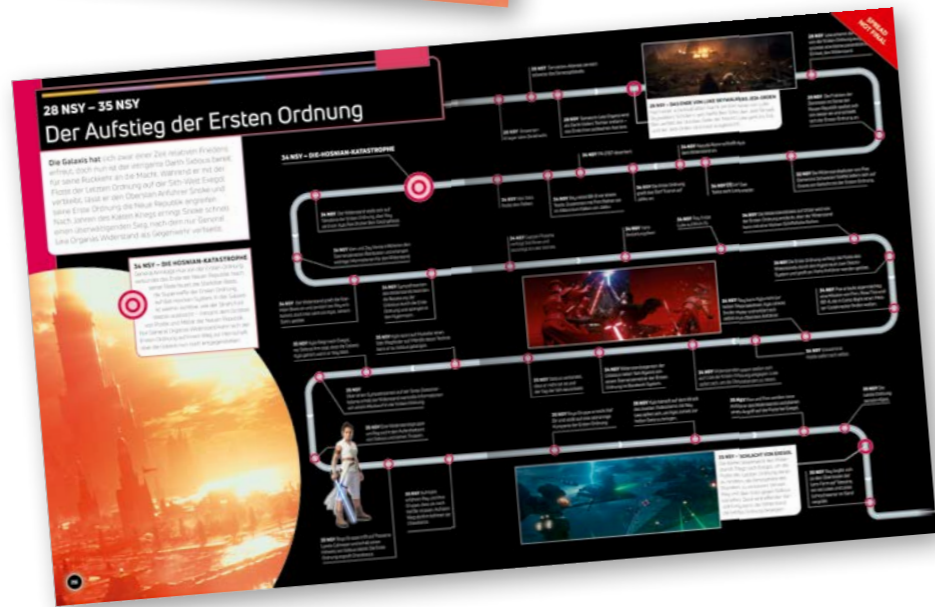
SPREAD NOT FINAL

28 NSY – 35 NSY
Der Aufstieg der Ersten Ordnung

Die Galaxis hat sich zwar einer Zeit relativen Friedens erfreut, doch nun ist der ehrgeizige Darth Sidious bereit für seine Rückkehr an die Macht. Während er mit der Flotte der Letzten Ordnung auf der Sith-Welt Exegol verbleibt, lässt er den Obersten Anführer Snoke und seine Erste Ordnung die Neue Republik angreifen. Nach Jahren des Kalten Kriegs erringt Snoke schnell einen überwältigenden Sieg, nach dem nur General Leia Organas Widerstand als Gegenwehr verbleibt.

34 NSY – DIE HOSNIAN-KATASTROPHE
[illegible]

34 NSY – DIE HOSNIAN-KATASTROPHE

35 NSY – SCHLACHT VON EXEGOL

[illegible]